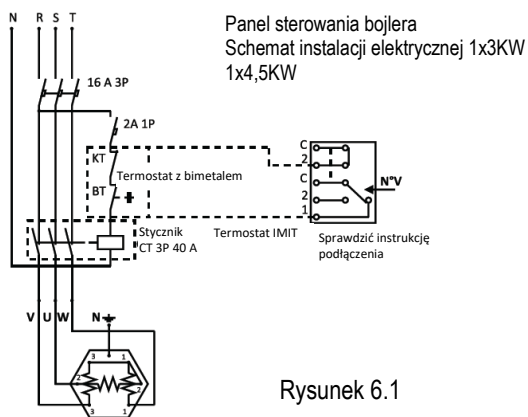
N R S T

Panel sterowania bojlera
Schemat instalacji elektrycznej 1x3KW
1x4,5KW

16 A 3P

2A 1P

KT

BT

Termostat z bimetalem

C
2
C
2
1

N°V

Stycznik
CT 3P 40 A

Termostat IMIT

Sprawdzić instrukcję podłączenia

V U W

N

3 1
2 2
3 1

Rysunek 6.1